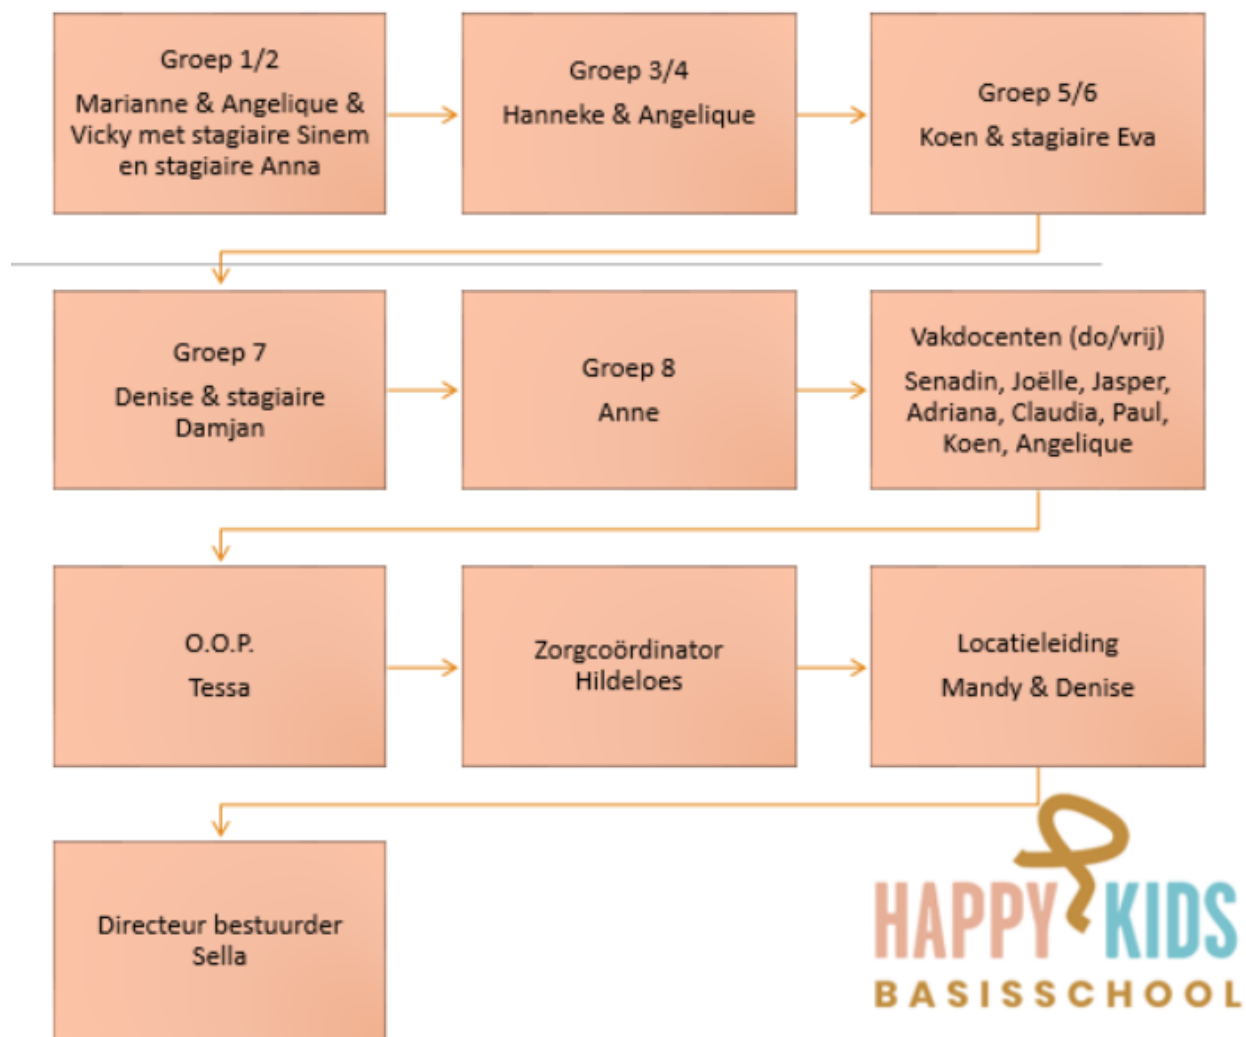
Groep 1/2
Marianne & Angelique & Vicky met stagiaire Sinem en stagiaire Anna

Groep 3/4
Hanneke & Angelique

Groep 5/6
Koen & stagiaire Eva

Groep 7
Denise & stagiaire Damjan

Groep 8
Anne

Vakdocenten (do/vrij)
Senadin, Joëlle, Jasper, Adriana, Claudia, Paul, Koen, Angelique

O.O.P.
Tessa

Zorgcoördinator
Hildeloes

Locatieleiding
Mandy & Denise

Directeur bestuurder
Sella

HAPPY KIDS
BASISSCHOOL